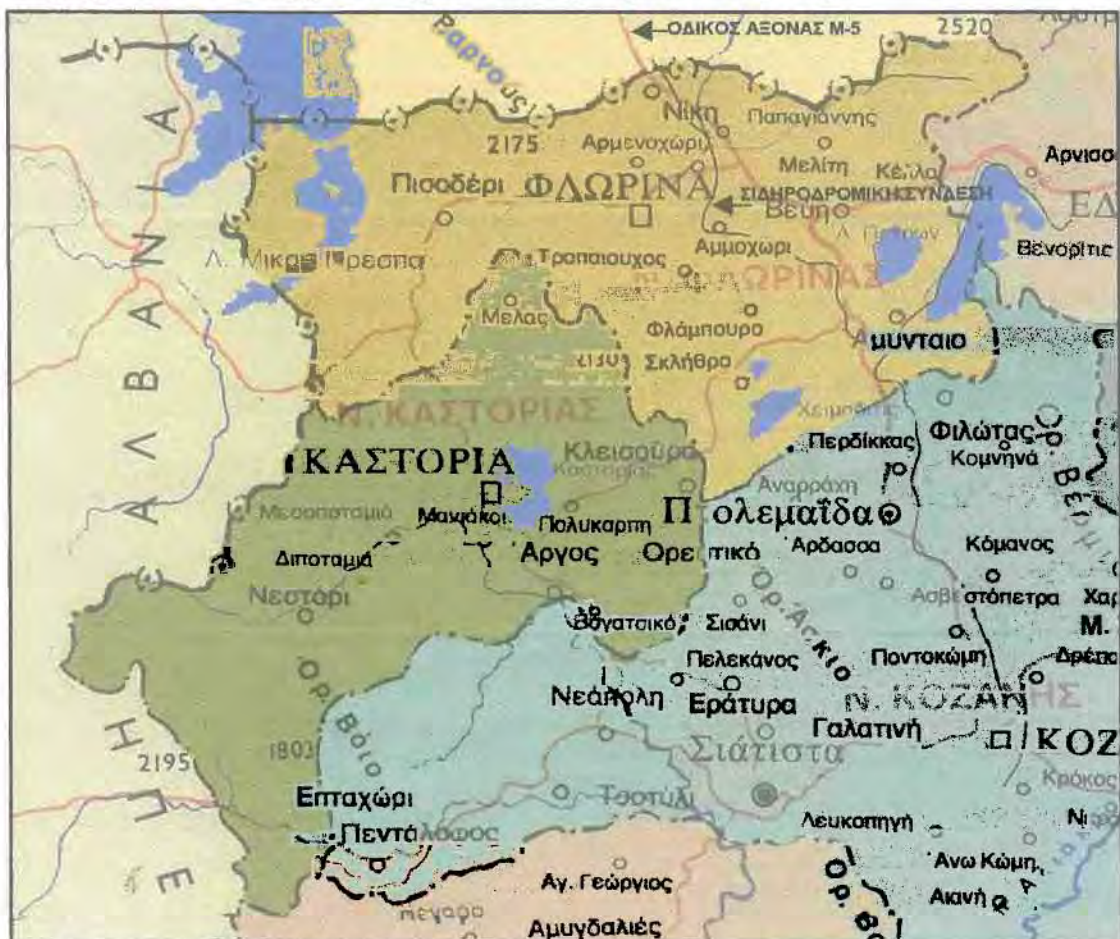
ΟΔΙΚΟΣ ΑΞΟΝΑΣ Μ-5
2520
Βαρνούς
Νίκη
Παπαγιάννης
2175
Αρμενοχώρι
Μελίτη
Κέλλα
Αρνισσ
Πισοδέρι
ΦΛΩΡΙΝΑ
ΣΙΔΗΡΟΔΡΟΜΙΚΗ ΣΥΝΔΕΣΗ
Βεύη
ΕΔ
Αμμοχώρι
Βευοριτις
Λ. Μικρά Πρέσπα
Τροπαιούχος
Ν. ΦΛΩΡΙΝΑΣ
Μελάς
Φλάμπουρο
Σκλήθρο
Αμυνταιο
Ν. ΚΑΣΤΟΡΙΑΣ
Χειμαδίτις
Περδίκκας
Φιλώτας
Κλεισούρα
ΚΑΣΤΟΡΙΑ
Καστοριά
Κομνηνά
Αναρράχη
Μεσοποταμιά
Μαυροχώρι
Πολυκάρπη
Πτολεμαΐδα
Διποταμιά
Άργος
Ορεστικό
Άρδασσα
Κόμανος
Νεστόρι
Ασβεστόπετρα
Βογατσικό
Σισάνι
Ορ. Άσκιο
Ποντοκώμη
Μ.
Πελεκάνος
Δρέπα
ΑΛΒΑΝΙΑ
Νεάπολη
Εράτυρα
Ν. ΚΟΖΑΝΗΣ
Όρ. Βόιο
Γαλατινή
ΚΟΖ
2195
1803
Σιάτιστα
ΗΠΕΙΡΟΣ
Κρόκος
Επταχώρι
Τσοτύλι
Λευκοπηγή
Πεντάλοφος
Άνω Κώμη
Αγ. Γεώργιος
Αιανή
Μέγαρο
Αμυγδαλιές
Ορ. Β